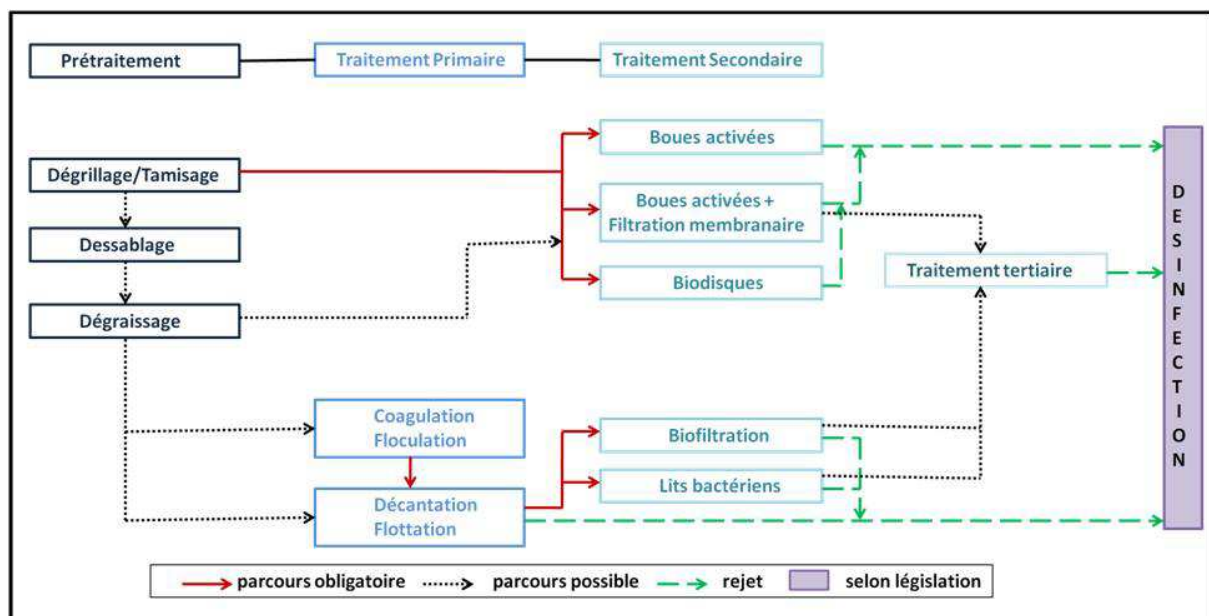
Prétraitement
Traitement Primaire
Traitement Secondaire

Dégrillage/Tamisage
Dessablage
Dégraissage

Boues activées
Boues activées + Filtration membranaire
Biodisques

Traitement tertiaire

DESINFECTION

Coagulation Floculation
Décantation Flottation

Biofiltration
Lits bactériens

parcours obligatoire
parcours possible
rejet
selon législation